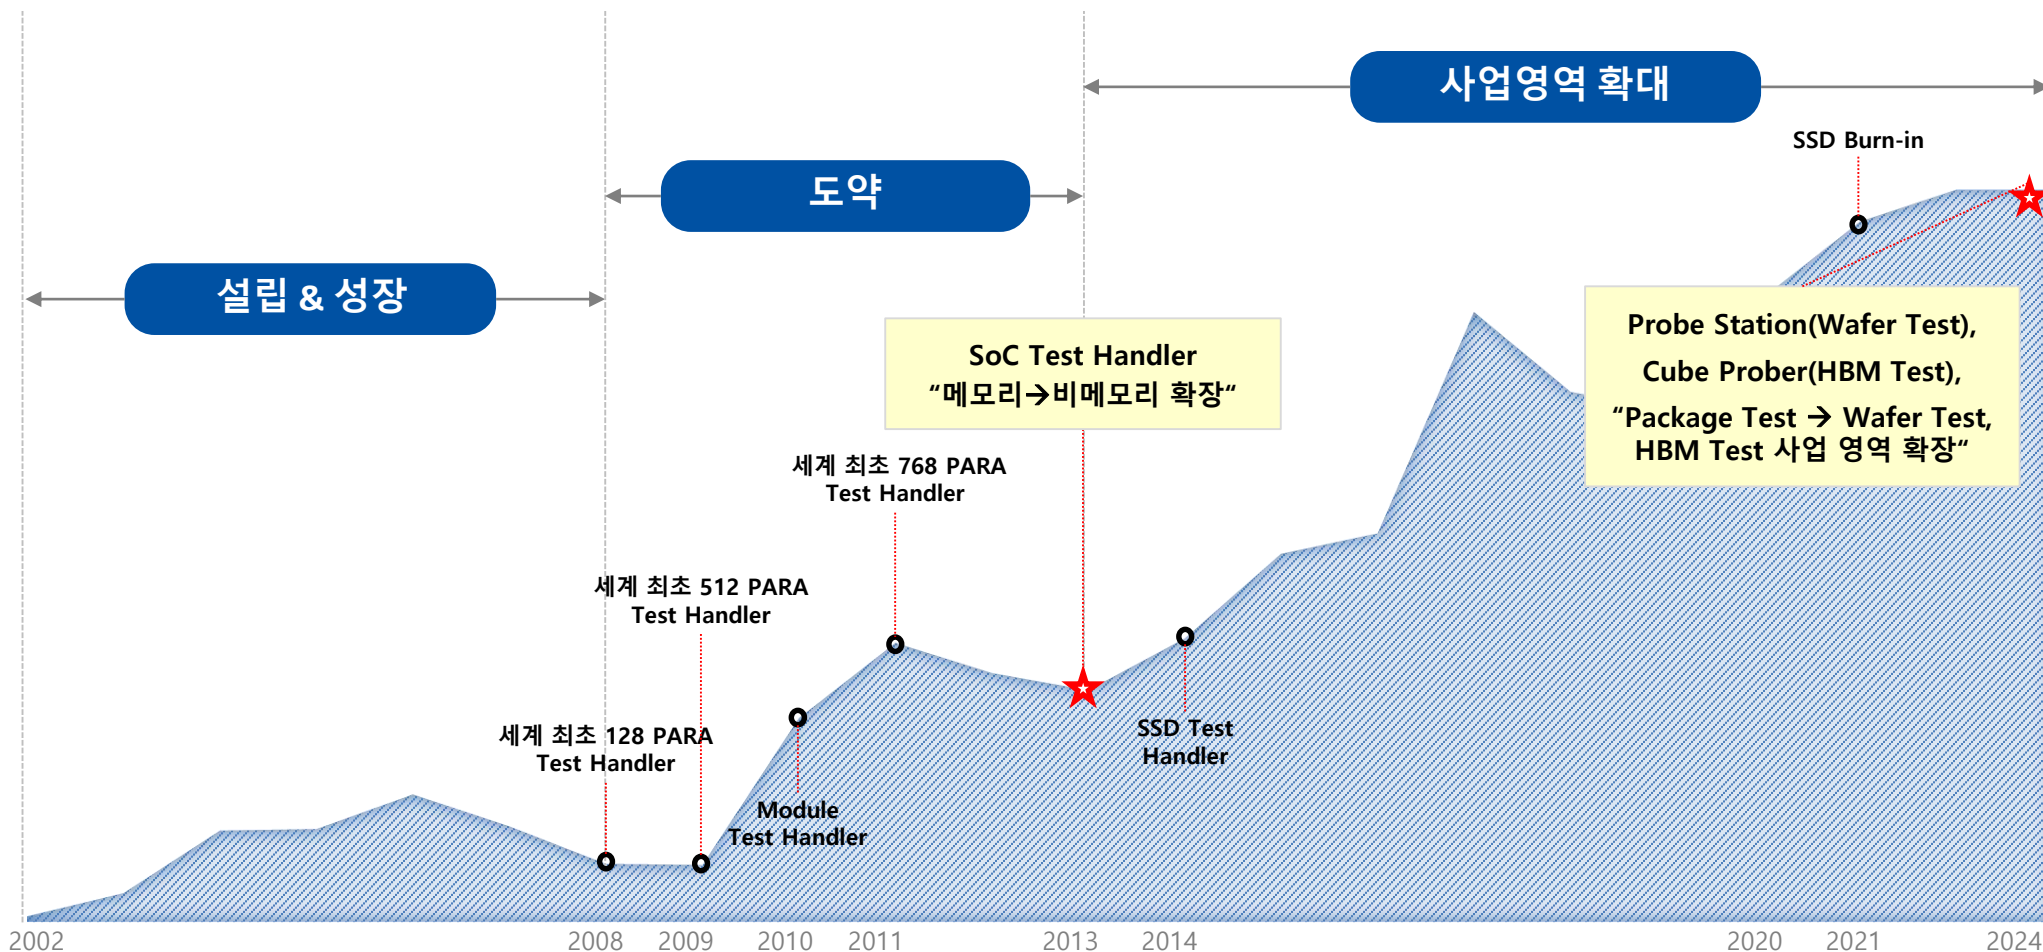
사업영역 확대

SSD Burn-in

도약

설립 & 성장

SoC Test Handler
“메모리→비메모리 확장“

Probe Station(Wafer Test),
Cube Prober(HBM Test),
“Package Test → Wafer Test, HBM Test 사업 영역 확장“

세계 최초 768 PARA Test Handler

세계 최초 512 PARA Test Handler

세계 최초 128 PARA Test Handler

SSD Test Handler

Module Test Handler

2002 2008 2009 2010 2011 2013 2014 2020 2021 2024